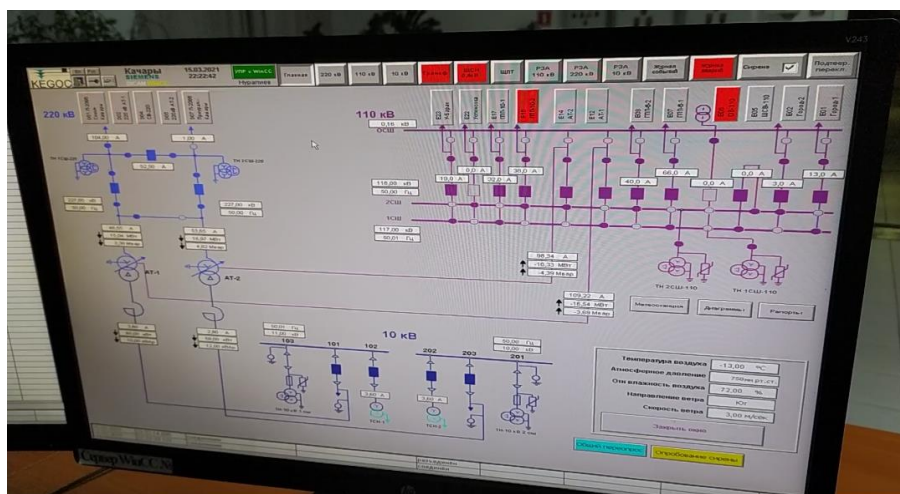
V243

KEGOC

Качары
SIEMENS

15.03.2021
22:22:42

УПР у WinCC
Нурлатова

Главная

220 кВ

110 кВ

10 кВ

ШПТ

РЗА 110 кВ

РЗА 220 кВ

РЗА 10 кВ

Журнал событий

Сирена

Подтвер. перекл.

220 кВ

110 кВ

0,16 кВ

0СШ

104,00 А

1,00 А

ТН 1СШ-220

ТН 2СШ-220

227,00 кВ
50,00 Гц

227,00 кВ
50,00 Гц

АТ-1

АТ-2

0,0 А

19,0 А

32,0 А

38,0 А

40,0 А

66,0 А

0,0 А

0,0 А

3,0 А

13,0 А

116,00 кВ
50,00 Гц

2СШ

1СШ

117,00 кВ
50,01 Гц

96,34 А
-16,33 МВт
-4,39 Мвар

109,22 А
-18,54 МВт
-3,69 Мвар

ТН 2СШ-110

ТН 1СШ-110

Мнемосхема

Диаграммы

Рапорты

10 кВ

103

101

102

202

203

201

50,00 Гц
10,00 кВ

50,00 Гц
10,00 кВ

ТСН-1

ТСН-2

Температура воздуха -13,00 °С

Атмосферное давление 750мм рт.ст.

Отн.влажность воздуха 72,00 %

Направление ветра Ю

Скорость ветра 3,00 м/сек

Закрыть окно

Общий перезапуск

Опробование сирены

Сервер WinCC-N